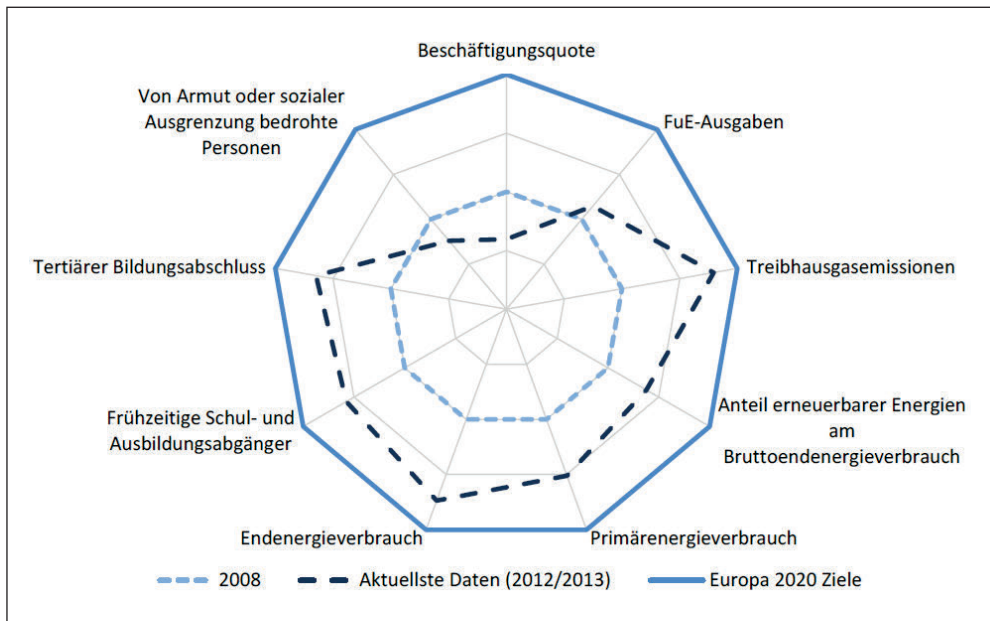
Beschäftigungsquote

FuE-Ausgaben

Treibhausgasemissionen

Anteil erneuerbarer Energien am Bruttoendenergieverbrauch

Primärenergieverbrauch

Endenergieverbrauch

Frühzeitige Schul- und Ausbildungsabgänger

Tertiärer Bildungsabschluss

Von Armut oder sozialer Ausgrenzung bedrohte Personen

2008
Aktuellste Daten (2012/2013)
Europa 2020 Ziele